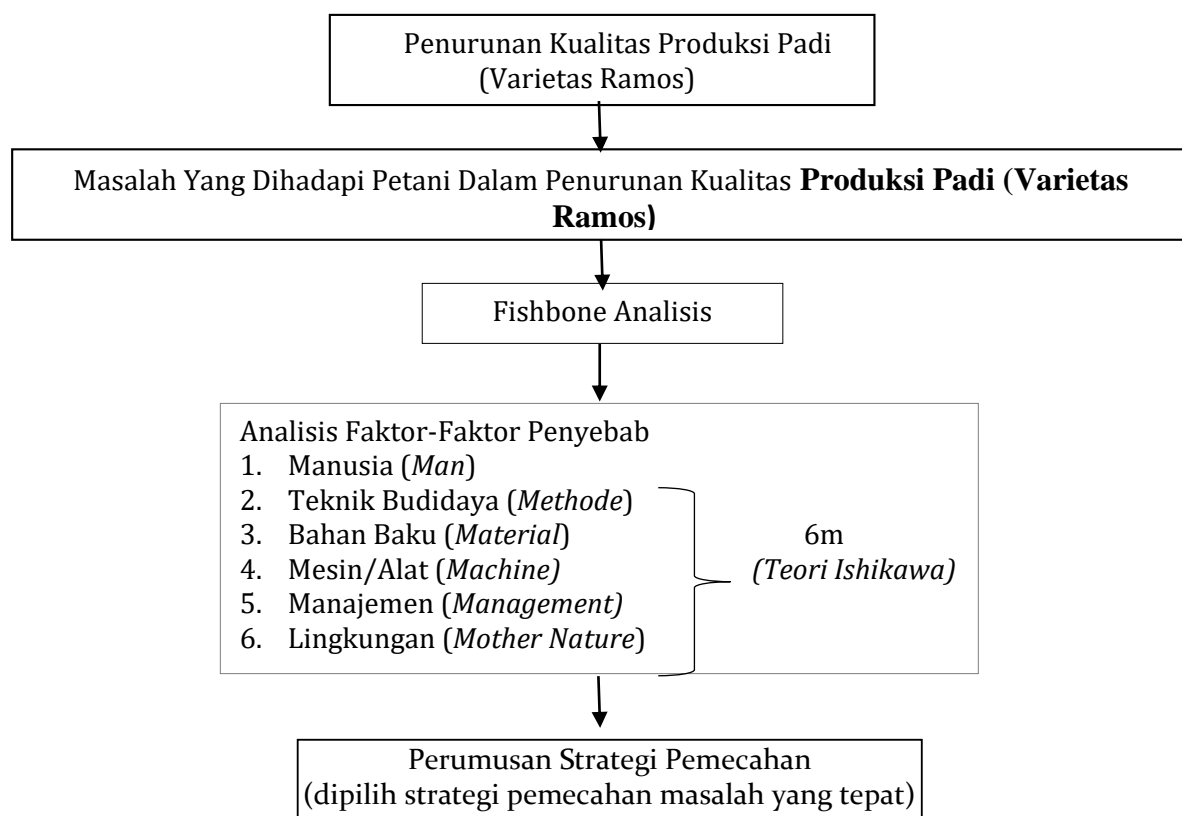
Penurunan Kualitas Produksi Padi
(Varietas Ramos)

Masalah Yang Dihadapi Petani Dalam Penurunan Kualitas **Produksi Padi (Varietas Ramos)**

Fishbone Analisis

Analisis Faktor-Faktor Penyebab
1. Manusia (*Man*)
2. Teknik Budidaya (*Methode*)
3. Bahan Baku (*Material*)
4. Mesin/Alat (*Machine)*
5. Manajemen (*Management)*
6. Lingkungan (*Mother Nature*)

6m
*(Teori Ishikawa)*

Perumusan Strategi Pemecahan
(dipilih strategi pemecahan masalah yang tepat)